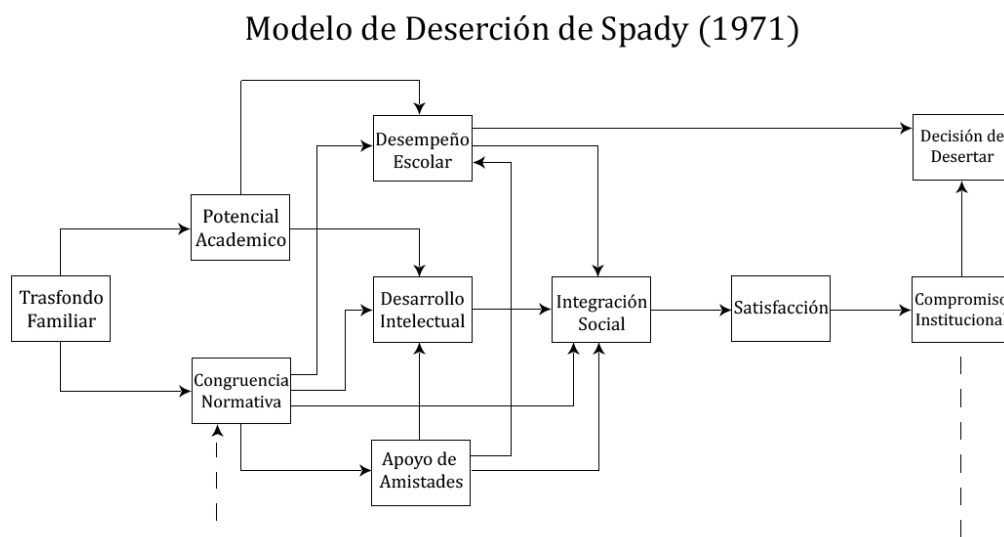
Modelo de Deserción de Spady (1971)

Desempeño Escolar

Decisión de Desertar

Potencial Academico

Trasfondo Familiar

Desarrollo Intelectual

Integración Social

Satisfacción

Compromiso Institucional

Congruencia Normativa

Apoyo de Amistades